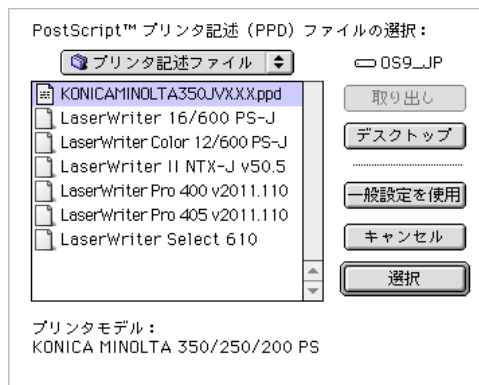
PostScript™ プリンタ記述（PPD）ファイルの選択：

プリンタ記述ファイル

OS9_JP

KONICAMINOLTA350JVXXX.ppd
LaserWriter 16/600 PS-J
LaserWriter Color 12/600 PS-J
LaserWriter II NTX-J v50.5
LaserWriter Pro 400 v2011.110
LaserWriter Pro 405 v2011.110
LaserWriter Select 610

取り出し
デスクトップ
一般設定を使用
キャンセル
選択

プリンタモデル：
KONICA MINOLTA 350/250/200 PS